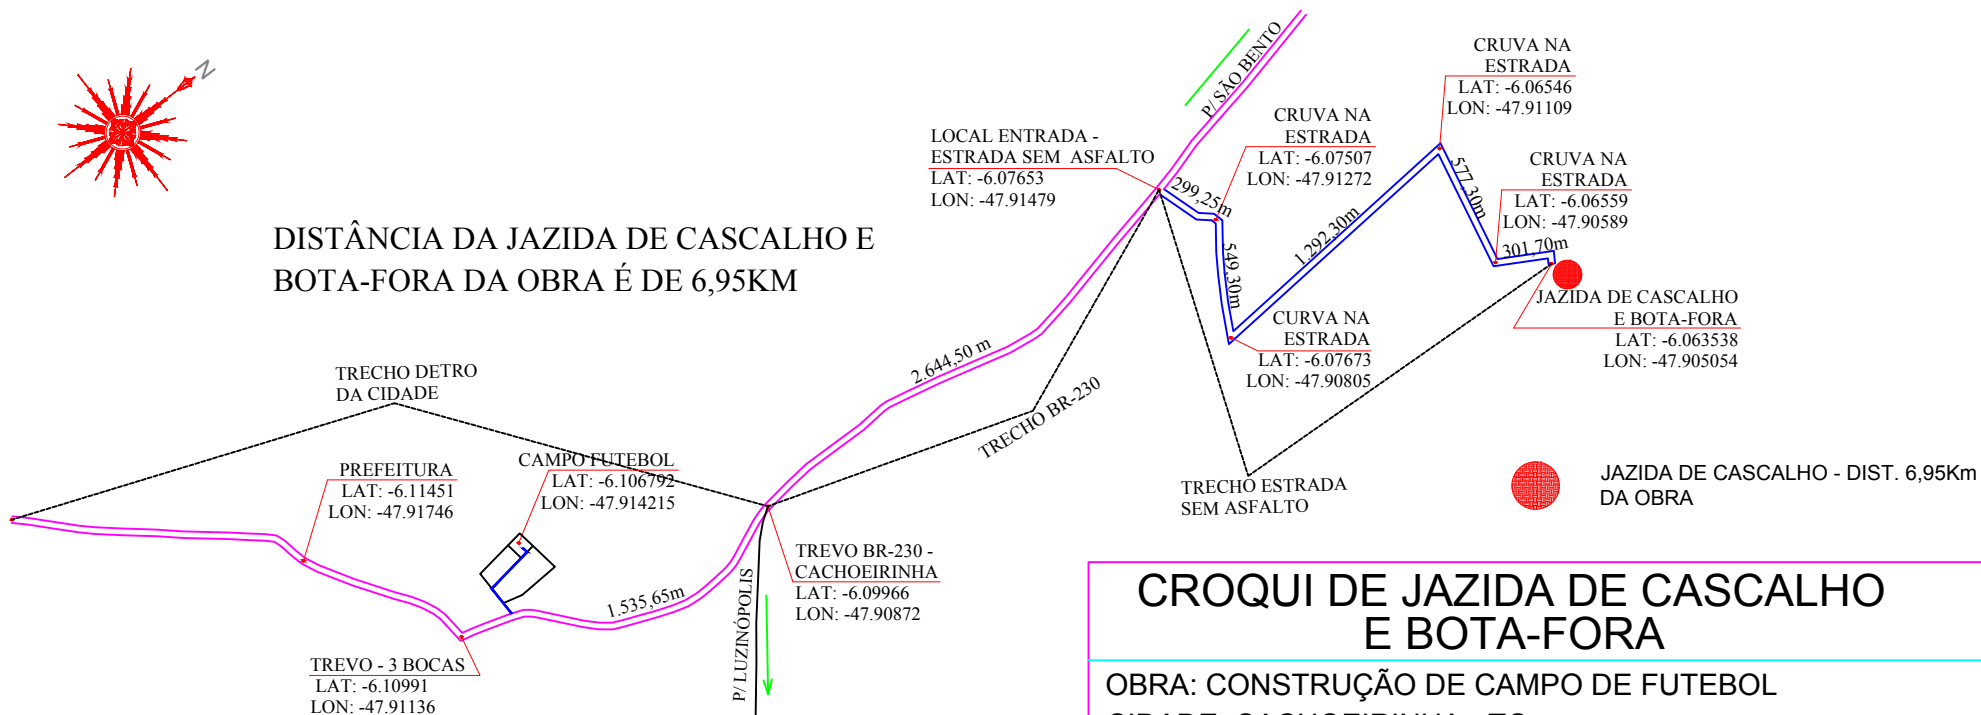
N

DISTÂNCIA DA JAZIDA DE CASCALHO E BOTA-FORA DA OBRA É DE 6,95KM

P/ SÃO BENTO

LOCAL ENTRADA - ESTRADA SEM ASFALTO
LAT: -6.07653
LON: -47.91479

CRUVA NA ESTRADA
LAT: -6.07507
LON: -47.91272

CRUVA NA ESTRADA
LAT: -6.06546
LON: -47.91109

CRUVA NA ESTRADA
LAT: -6.06559
LON: -47.90589

299,25m
549,30m
1.292,30m
577,30m
301,70m

JAZIDA DE CASCALHO E BOTA-FORA
LAT: -6.063538
LON: -47.905054

CURVA NA ESTRADA
LAT: -6.07673
LON: -47.90805

2.644,50 m

TRECHO BR-230

TRECHO DETRO DA CIDADE

PREFEITURA
LAT: -6.11451
LON: -47.91746

CAMPO FUTEBOL
LAT: -6.106792
LON: -47.914215

TRECHO ESTRADA SEM ASFALTO

JAZIDA DE CASCALHO - DIST. 6,95Km DA OBRA

TREVO BR-230 - CACHOEIRINHA
LAT: -6.09966
LON: -47.90872

1.535,65m

P/ LUZINÓPOLIS

TREVO - 3 BOCAS
LAT: -6.10991
LON: -47.91136

CROQUI DE JAZIDA DE CASCALHO E BOTA-FORA

OBRA: CONSTRUÇÃO DE CAMPO DE FUTEBOL

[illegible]